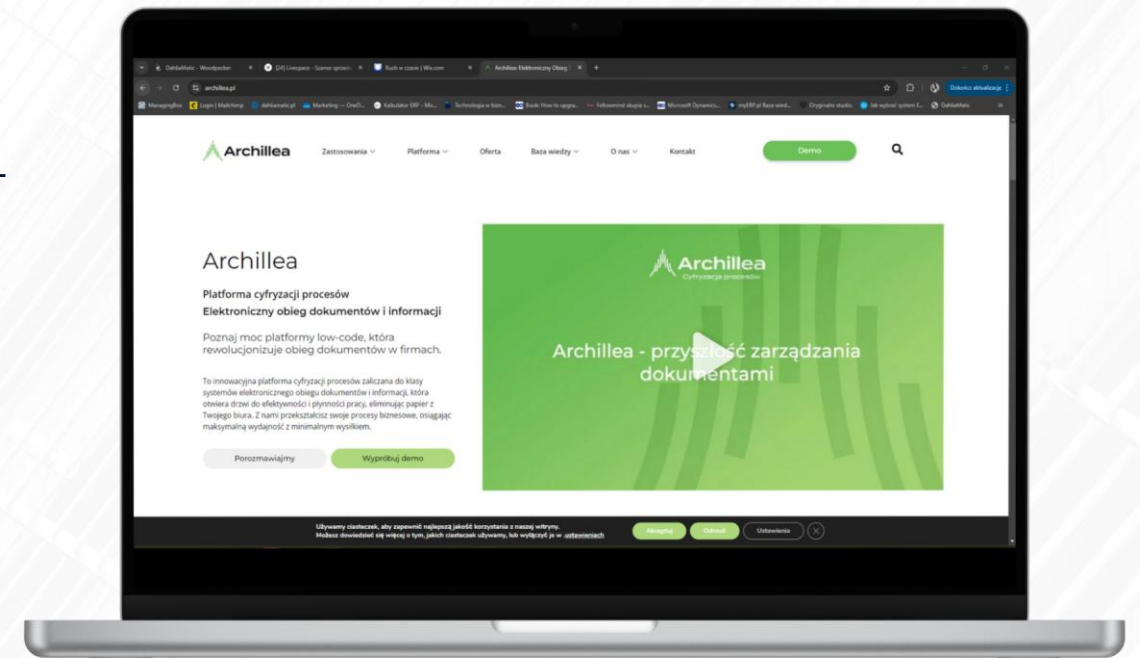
DahliaMatic - Woodpecker
[24] Livespace - Szanse sprzedaży
Ruch w czasie | Wix.com
Archillea: Elektroniczny Obieg
archillea.pl
Dokończ aktualizację

Archillea
Zastosowania
Platforma
Oferta
Baza wiedzy
O nas
Kontakt
Demo

Archillea

Platforma cyfryzacji procesów
Elektroniczny obieg dokumentów i informacji

Poznaj moc platformy low-code, która rewolucjonizuje obieg dokumentów w firmach.

To innowacyjna platforma cyfryzacji procesów zaliczana do klasy systemów elektronicznego obiegu dokumentów i informacji, która otwiera drzwi do efektywności i płynności pracy, eliminując papier z Twojego biura. Z nami przekształcisz swoje procesy biznesowe, osiągając maksymalną wydajność z minimalnym wysiłkiem.

Porozmawiajmy
Wypróbuj demo

Archillea
Cyfryzacja procesów

Archillea - przyszłość zarządzania dokumentami

Używamy ciasteczek, aby zapewnić najlepszą jakość korzystania z naszej witryny.
Możesz dowiedzieć się więcej o tym, jakich ciasteczek używamy, lub wyłączyć je w ustawieniach
Akceptuj
Odrzuć
Ustawienia